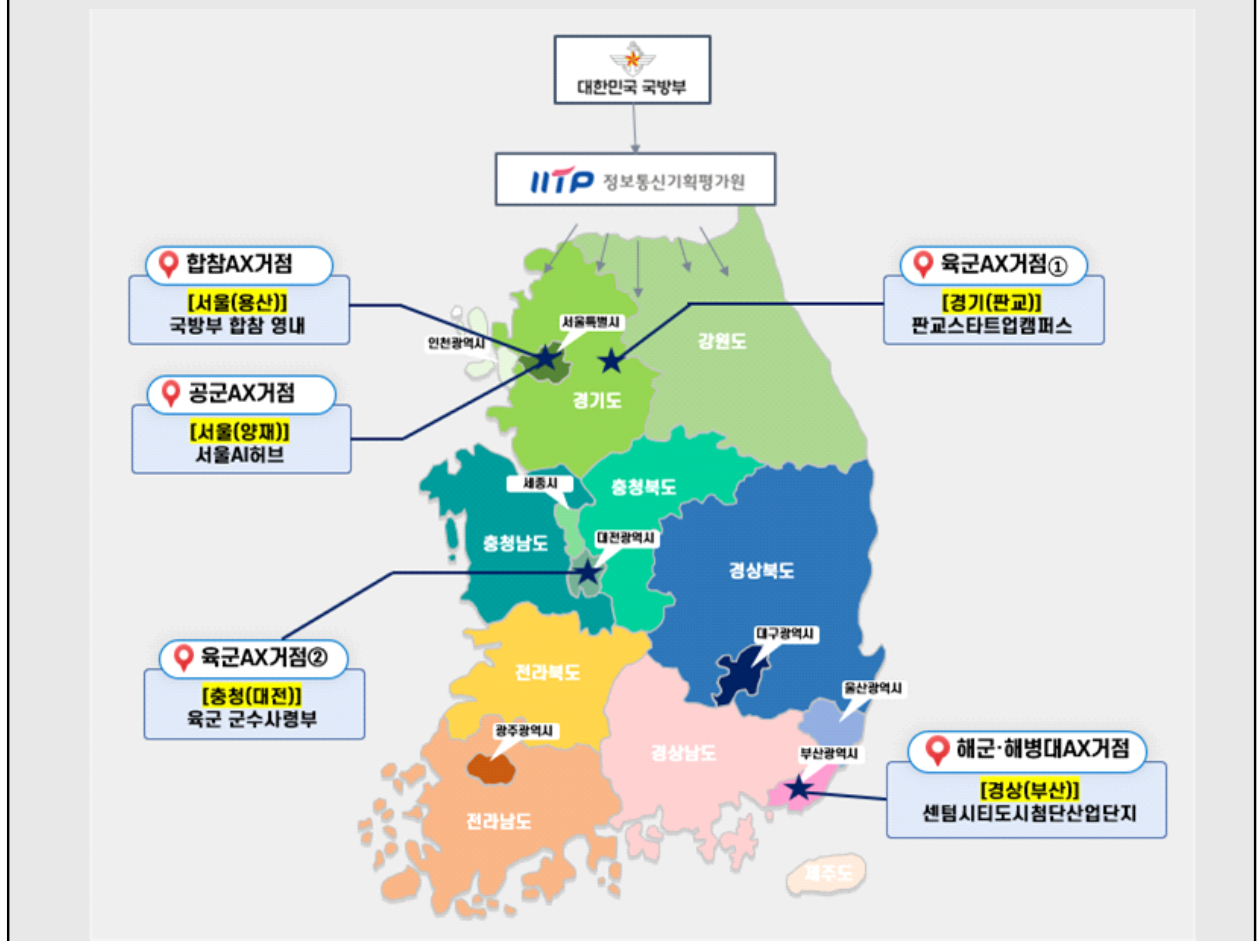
대한민국 국방부

IITP 정보통신기획평가원

합참AX거점
[서울(용산)]
국방부 합참 영내

공군AX거점
[서울(양재)]
서울AI허브

육군AX거점①
[경기(판교)]
판교스타트업캠퍼스

육군AX거점②
[충청(대전)]
육군 군수사령부

해군·해병대AX거점
[경상(부산)]
센텀시티도시첨단산업단지

서울특별시
인천광역시
강원도
경기도
세종시
충청북도
충청남도
대전광역시
경상북도
대구광역시
전라북도
울산광역시
광주광역시
부산광역시
경상남도
전라남도
제주도